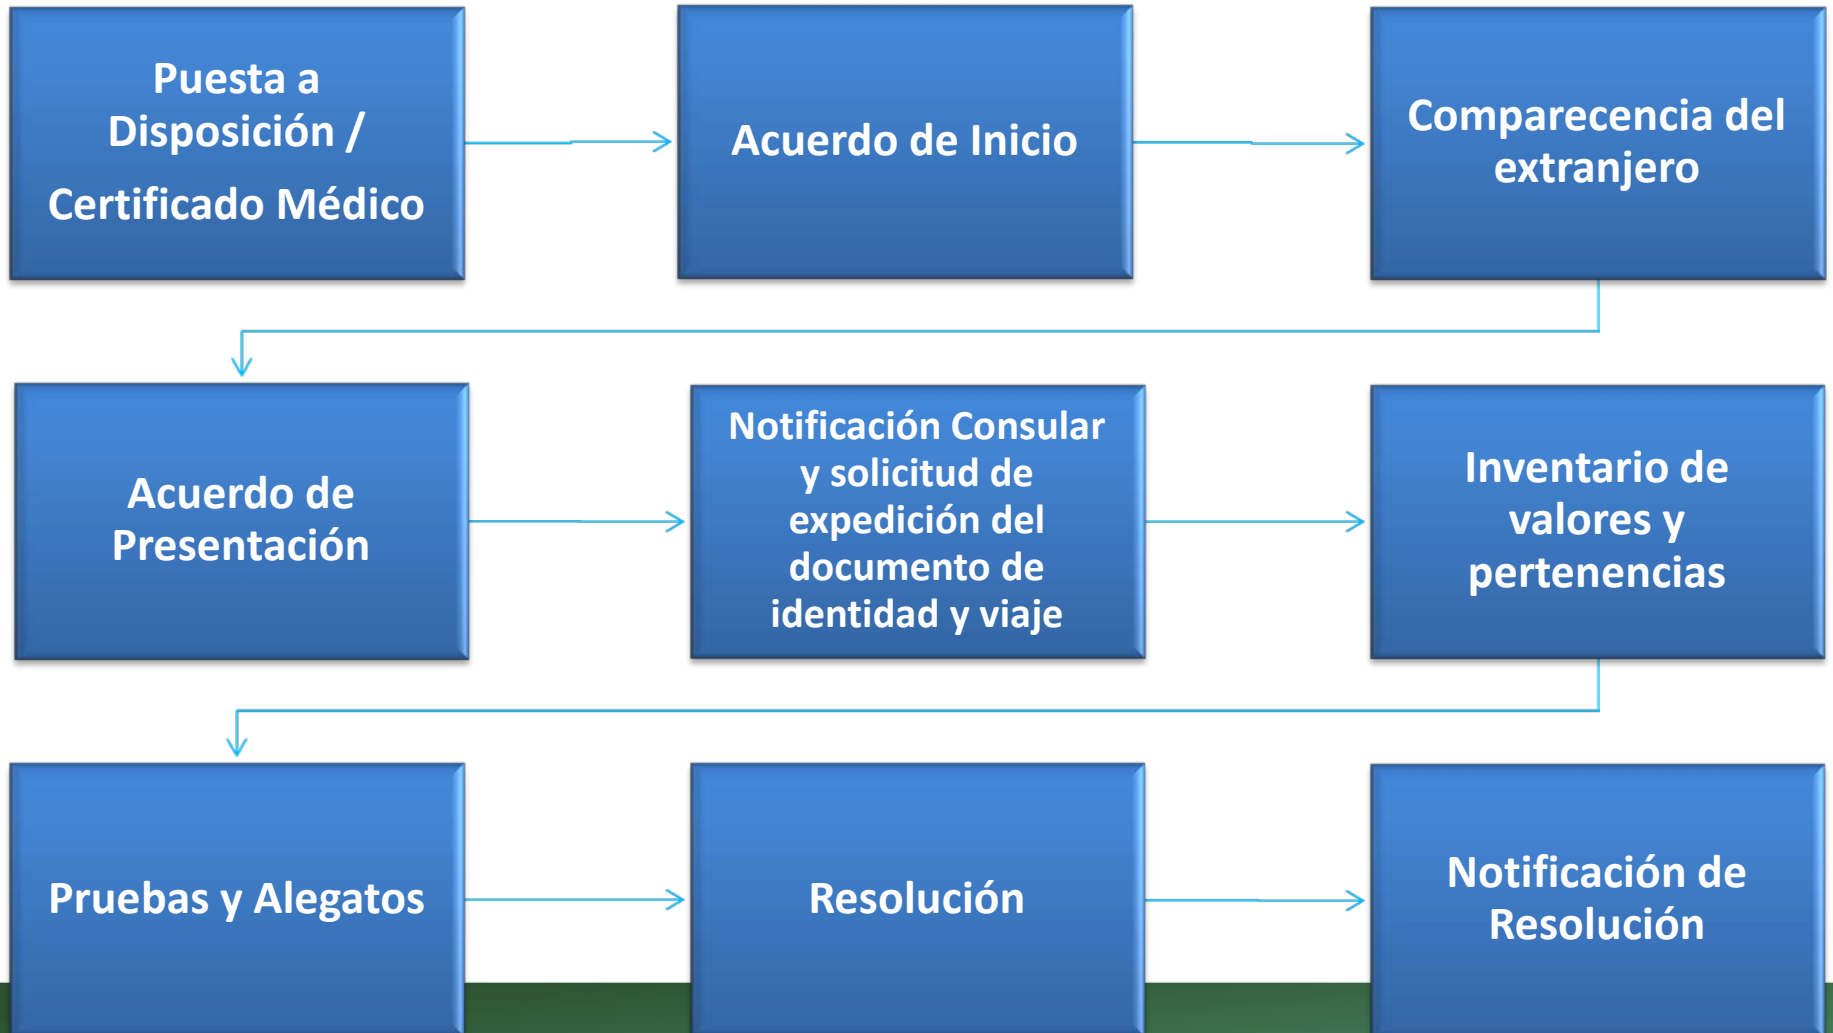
Puesta a Disposición /

Certificado Médico

Acuerdo de Inicio

Comparecencia del extranjero

Acuerdo de Presentación

Notificación Consular y solicitud de expedición del documento de identidad y viaje

Inventario de valores y pertenencias

Pruebas y Alegatos

Resolución

Notificación de Resolución